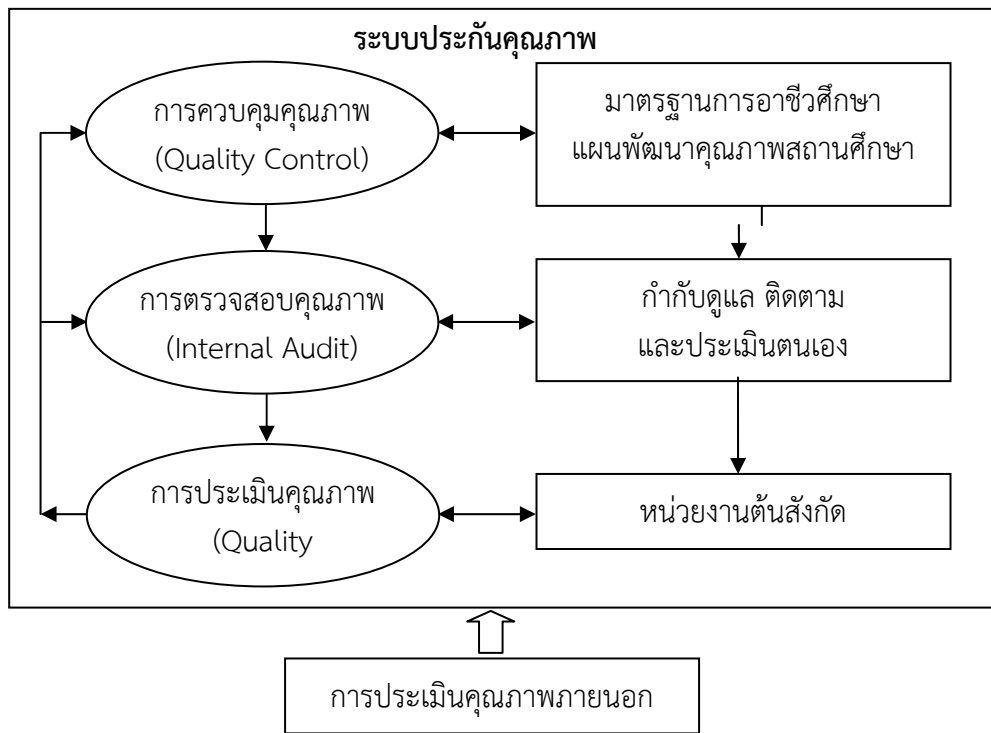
ระบบประกันคุณภาพ

การควบคุมคุณภาพ (Quality Control)

มาตรฐานการอาชีวศึกษา แผนพัฒนาคุณภาพสถานศึกษา

การตรวจสอบคุณภาพ (Internal Audit)

กำกับดูแล ติดตาม และประเมินตนเอง

การประเมินคุณภาพ (Quality

หน่วยงานต้นสังกัด

การประเมินคุณภาพภายนอก